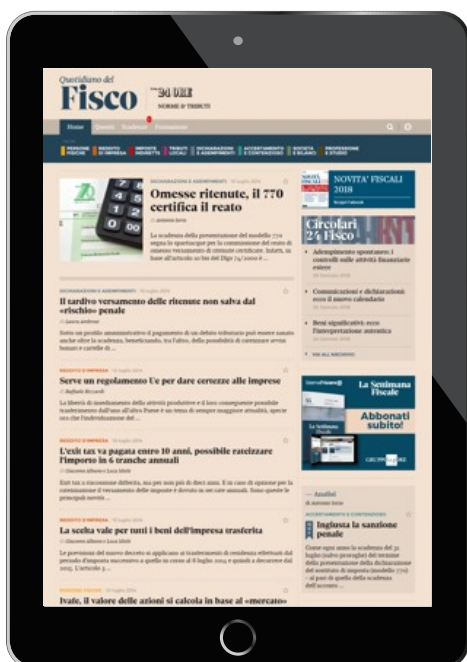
Quotidiano del Fisco

24 ORE
NORME & TRIBUTI

Home Quesiti Scadenze Formazione

PERSONE FISICHE | REDDITO D'IMPRESA | IMPOSTE INDIRETTE | TRIBUTI LOCALI | DICHIARAZIONI E ADEMPIMENTI | ACCERTAMENTO E CONTENZIOSO | SOCIETÀ E BILANCI | PROFESSIONI E STUDIO

DICHIARAZIONI E ADEMPIMENTI

Omesse ritenute, il 770 certifica il reato

La scadenza della presentazione del modello 770 segna lo spartiacque per la commissione del reato di omesso versamento di ritenute certificate. Infatti, in base all'articolo 10 bis del Dlgs 74/2000 e ...

NOVITA' FISCALI 2018

Circolari 24 Fisco

Adempimento spontaneo: i controlli sulle attività finanziarie estere

Comunicazioni e dichiarazioni: ecco il nuovo calendario

Beni significativi: ecco l'interpretazione autentica

VAI ALL'ARCHIVIO

DICHIARAZIONI E ADEMPIMENTI

Il tardivo versamento delle ritenute non salva dal «rischio» penale

REDDITO D'IMPRESA

Serve un regolamento Ue per dare certezze alle imprese

REDDITO D'IMPRESA

L'exit tax va pagata entro 10 anni, possibile rateizzare l'importo in 6 tranche annuali

La Settimana Fiscale

Abbonati subito!

REDDITO D'IMPRESA

La scelta vale per tutti i beni dell'impresa trasferita

Analisi

ACCERTAMENTO E CONTENZIOSO

Ingiusta la sanzione penale

Ivafe, il valore delle azioni si calcola in base al «mercato»